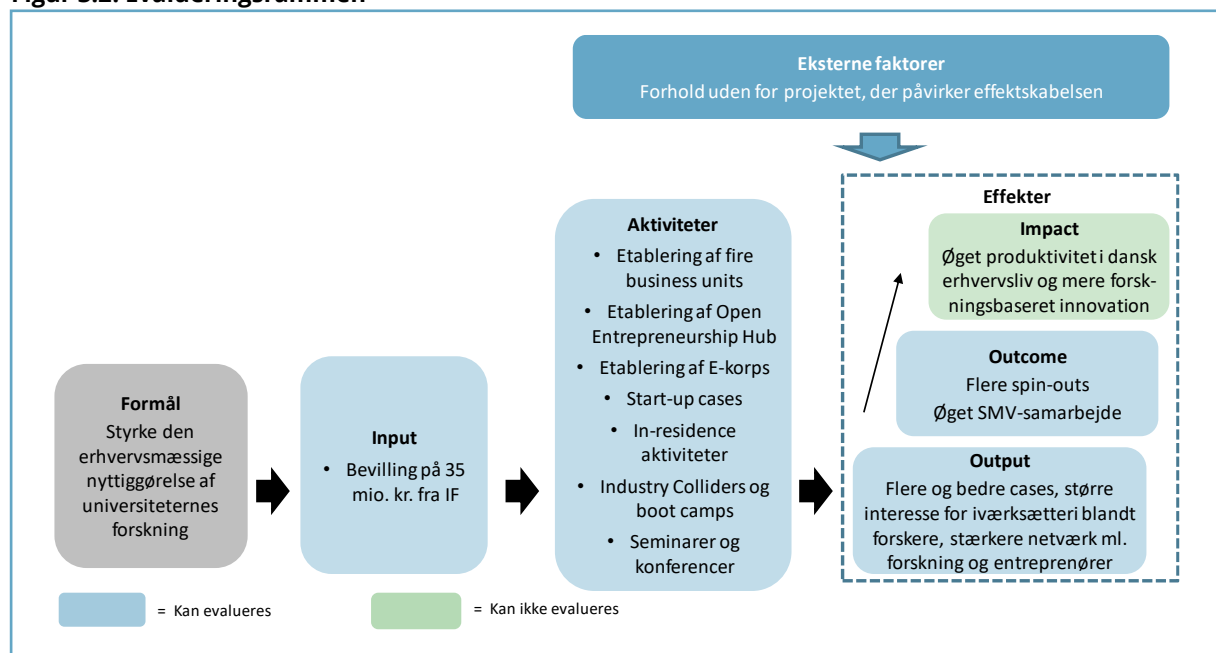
Figur 3.2: Evalueringsrammen

Eksterne faktorer
Forhold uden for projektet, der påvirker effektskabelsen

Effekter

Impact
Øget produktivitet i dansk erhvervsliv og mere forskningsbaseret innovation

Outcome
Flere spin-outs
Øget SMV-samarbejde

Output
Flere og bedre cases, større interesse for iværksætteri blandt forskere, stærkere netværk ml. forskning og entreprenører

Formål
Styrke den erhvervsmæssige nyttiggørelse af universiteternes forskning

Input
• Bevilling på 35 mio. kr. fra IF

Aktiviteter
• Etablering af fire business units
• Etablering af Open Entrepreneurship Hub
• Etablering af E-korps
• Start-up cases
• In-residence aktiviteter
• Industry Colliders og boot camps
• Seminarer og konferencer

= Kan evalueres
= Kan ikke evalueres